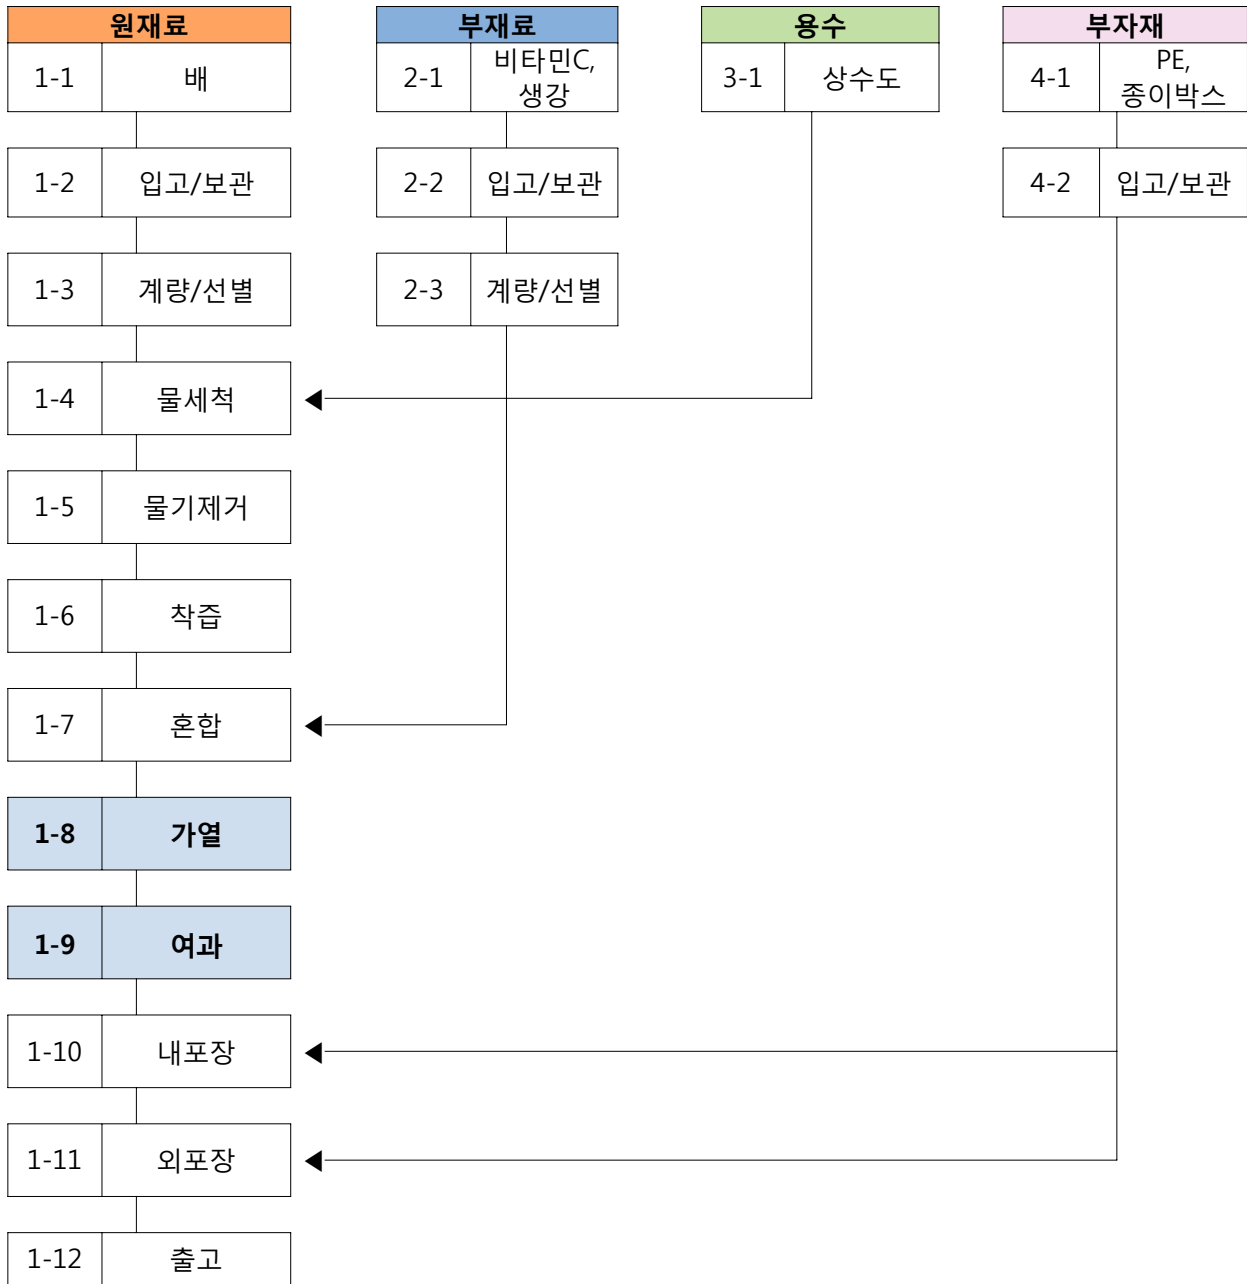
원재료

| 1-1 | 배 |
|---|---|
| 1-2 | 입고/보관 |
| 1-3 | 계량/선별 |
| 1-4 | 물세척 |
| 1-5 | 물기제거 |
| 1-6 | 착즙 |
| 1-7 | 혼합 |
| **1-8** | **가열** |
| **1-9** | **여과** |
| 1-10 | 내포장 |
| 1-11 | 외포장 |
| 1-12 | 출고 |

부재료

| 2-1 | 비타민C, 생강 |
|---|---|
| 2-2 | 입고/보관 |
| 2-3 | 계량/선별 |

용수

| 3-1 | 상수도 |
|---|---|

부자재

| 4-1 | PE, 종이박스 |
|---|---|
| 4-2 | 입고/보관 |